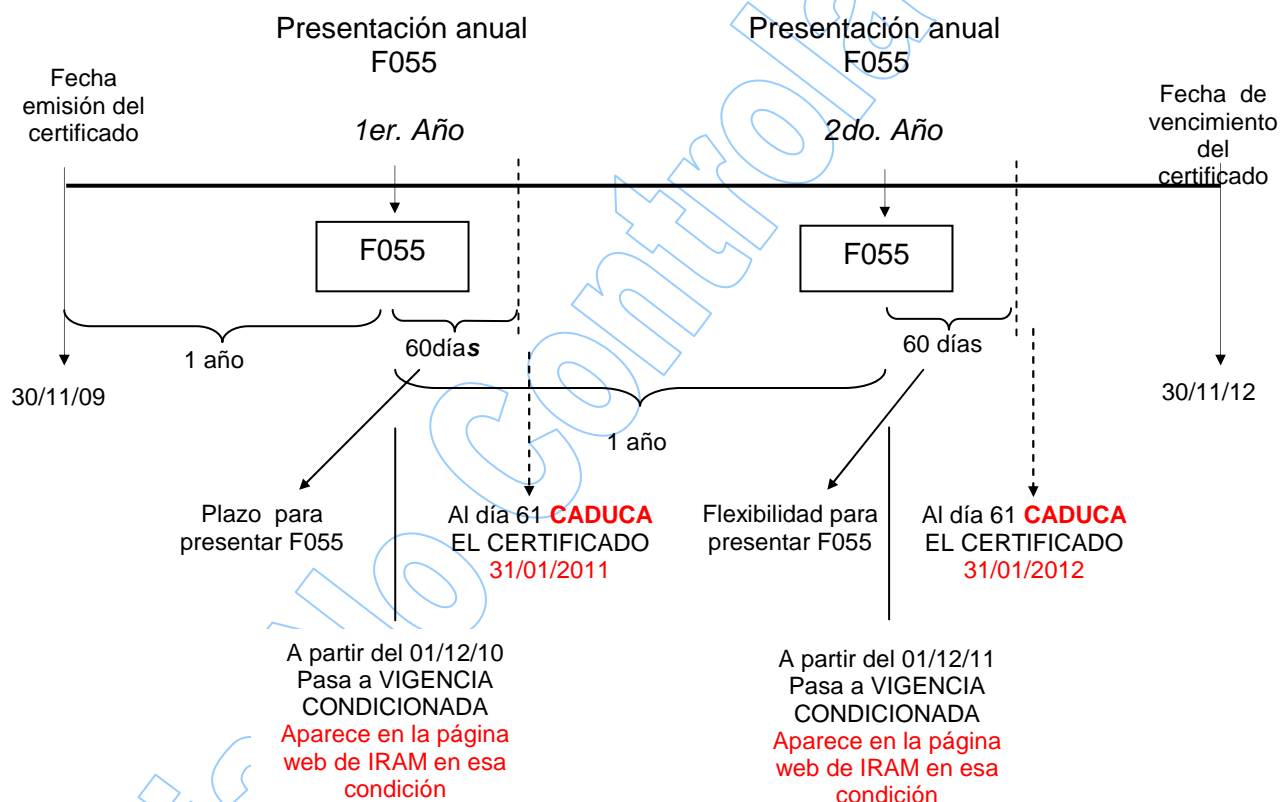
Presentación anual F055

Presentación anual F055

Fecha emisión del certificado

1er. Año

2do. Año

Fecha de vencimiento del certificado

F055

F055

1 año

60días

60 días

30/11/09

30/11/12

1 año

Plazo para presentar F055

Al día 61 CADUCA EL CERTIFICADO 31/01/2011

Flexibilidad para presentar F055

Al día 61 CADUCA EL CERTIFICADO 31/01/2012

A partir del 01/12/10 Pasa a VIGENCIA CONDICIONADA Aparece en la página web de IRAM en esa condición

A partir del 01/12/11 Pasa a VIGENCIA CONDICIONADA Aparece en la página web de IRAM en esa condición